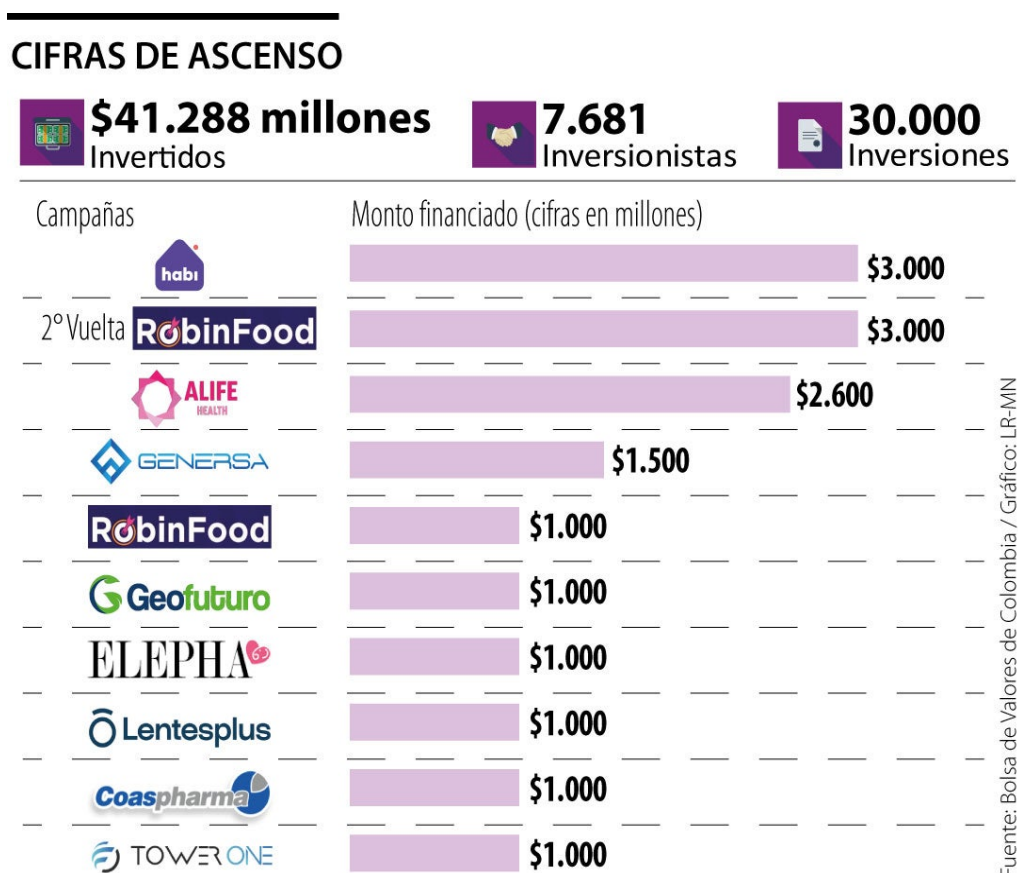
CIFRAS DE ASCENSO

$41.288 millones
Invertidos

7.681
Inversionistas

30.000
Inversiones

| Campañas | Monto financiado (cifras en millones) |
|---|---|
| habi | $3.000 |
| 2° Vuelta RobinFood | $3.000 |
| ALIFE HEALTH | $2.600 |
| GENERSA | $1.500 |
| RobinFood | $1.000 |
| Geofuturo | $1.000 |
| ELEPHA | $1.000 |
| Lentesplus | $1.000 |
| Coaspharma | $1.000 |
| TOWER ONE | $1.000 |

Fuente: Bolsa de Valores de Colombia / Gráfico: LR-MN